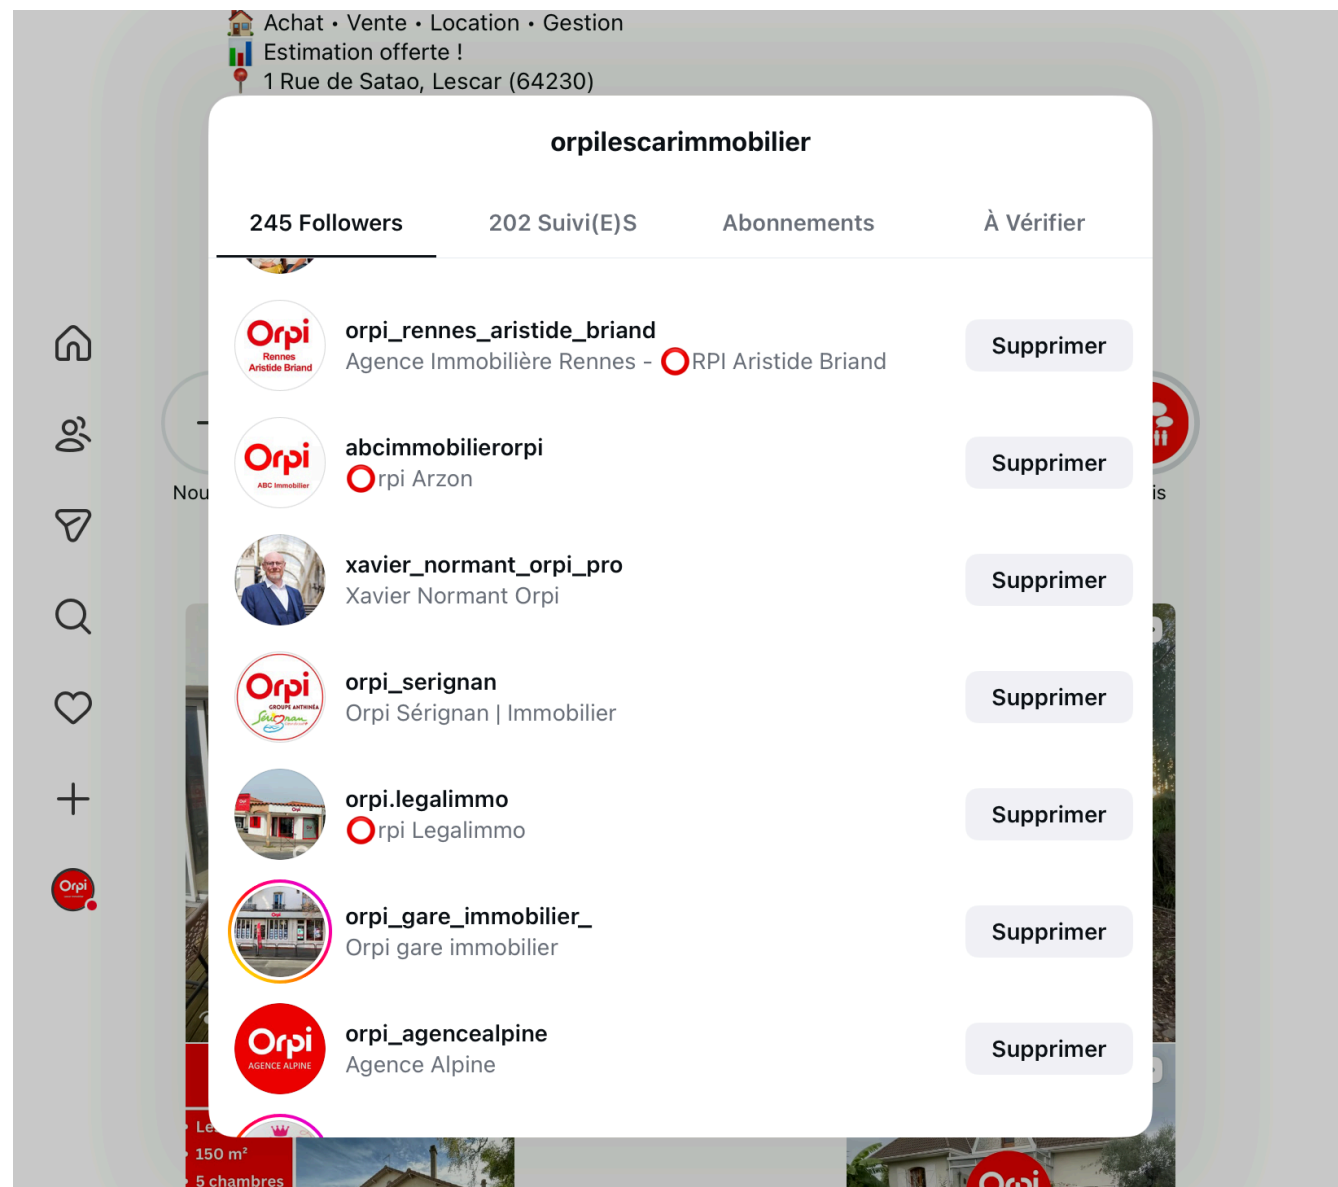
🏠 Achat • Vente • Location • Gestion
📊 Estimation offerte !
📍 1 Rue de Satao, Lescar (64230)

Nou

is

orpilescarimmobilier

245 Followers | 202 Suivi(E)S | Abonnements | À Vérifier

Orpi Rennes Aristide Briand
orpi_rennes_aristide_briand
Agence Immobilière Rennes - ⭕RPI Aristide Briand
Supprimer

Orpi ABC Immobilier
abcimmobilierorpi
⭕rpi Arzon
Supprimer

xavier_normant_orpi_pro
Xavier Normant Orpi
Supprimer

Orpi GROUPE ANTHINÉA Sérignan
orpi_serignan
Orpi Sérignan | Immobilier
Supprimer

orpi.legalimmo
⭕rpi Legalimmo
Supprimer

orpi_gare_immobilier_
Orpi gare immobilier
Supprimer

Orpi AGENCE ALPINE
orpi_agencealpine
Agence Alpine
Supprimer

Orpi

Le
150 m²
5 chambres

Orpi